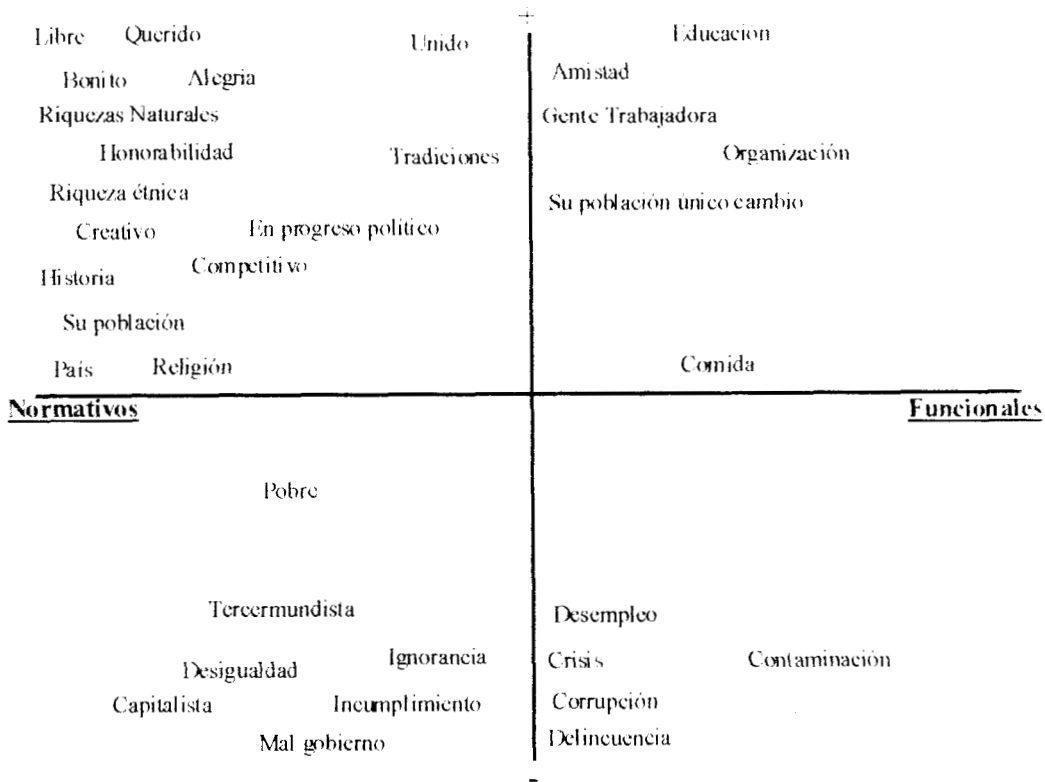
+

Libre Querido Unido Educación

Bonito Alegria Amistad

Riquezas Naturales Gente Trabajadora

Honorabilidad Tradiciones Organización

Riqueza étnica Su población único cambio

Creativo En progreso político

Historia Competitivo

Su población

País Religión Comida

Normativos Funcionales

Pobre

Tercermundista Desempleo

Desigualdad Ignorancia Crisis Contaminación

Capitalista Incumplimiento Corrupción

Mal gobierno Delincuencia

-